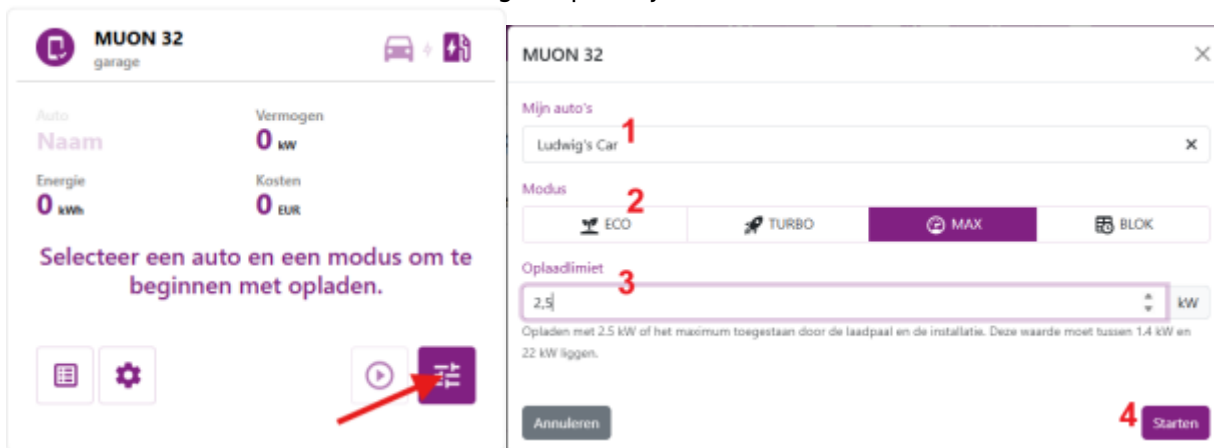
MUON 32
garage

Auto
Naam

Vermogen
0 kW

Energie
0 kWh

Kosten
0 EUR

Selecteer een auto en een modus om te beginnen met opladen.

MUON 32

Mijn auto's
1
Ludwig's Car

Modus
2
ECO
TURBO
MAX
BLOK

Oplaadlimiet
3
2,5
kW

Opladen met 2.5 kW of het maximum toegestaan door de laadpaal en de installatie. Deze waarde moet tussen 1.4 kW en 22 kW liggen.

Annuleren
4
Starten